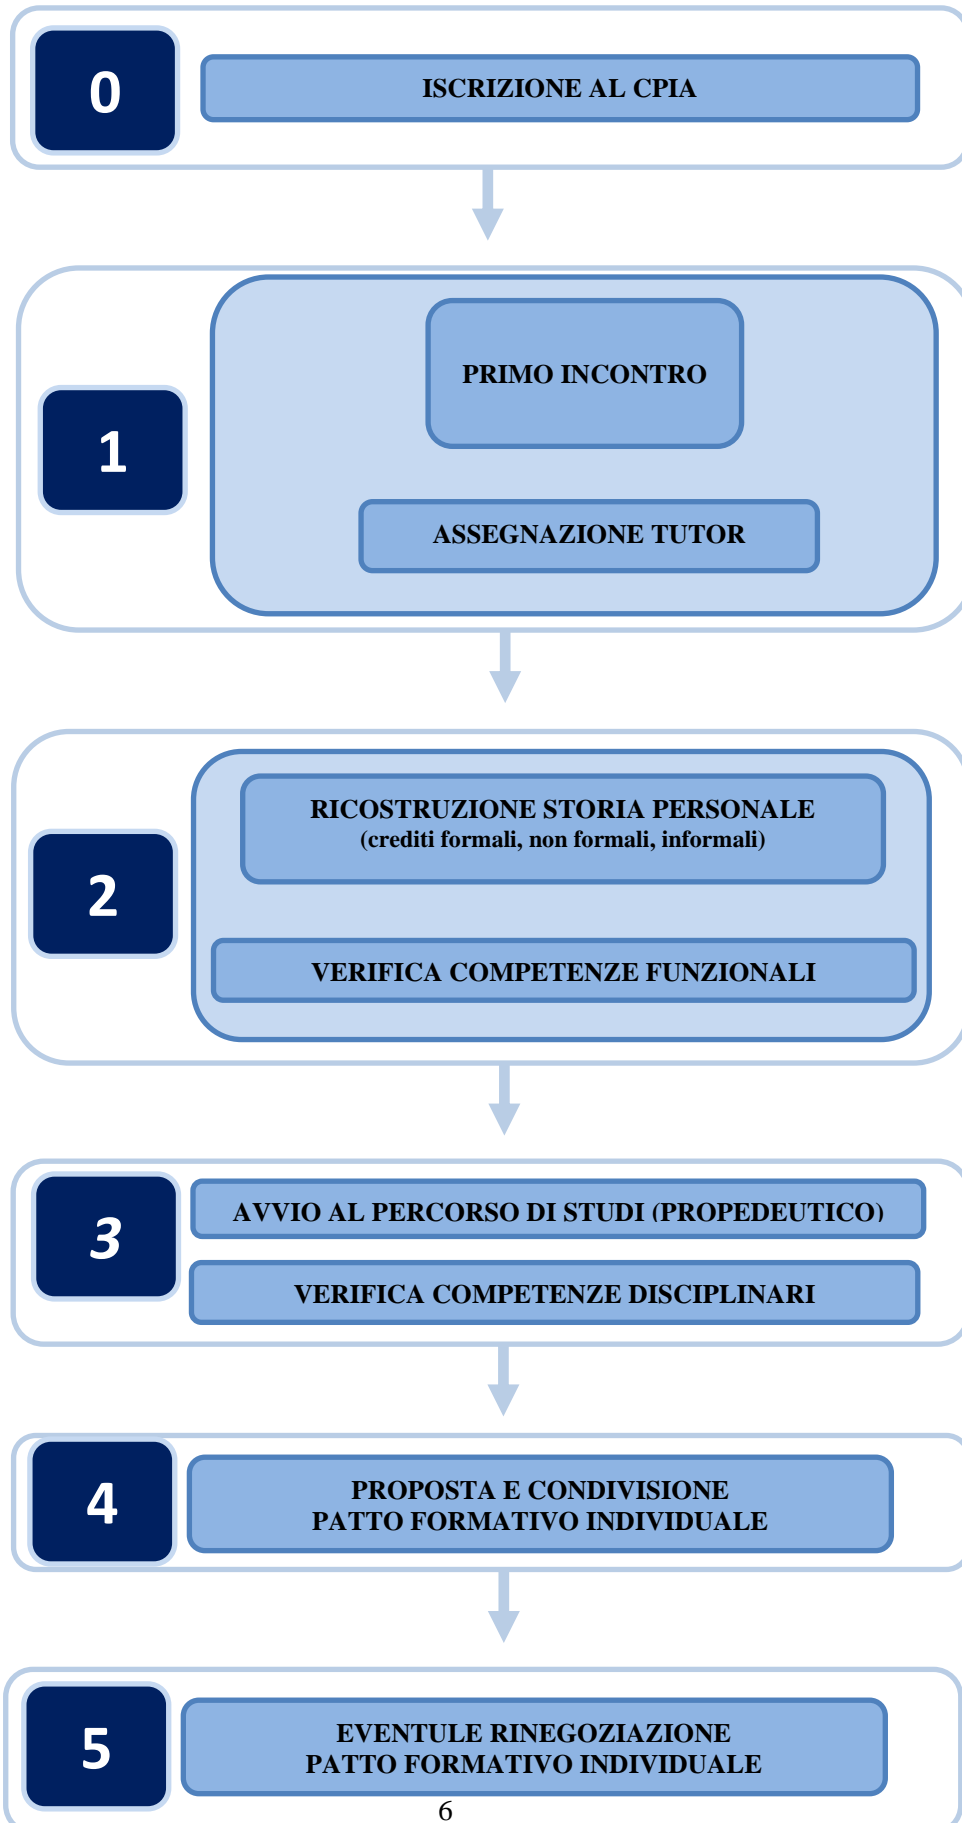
0

ISCRIZIONE AL CPIA

1

PRIMO INCONTRO

ASSEGNAZIONE TUTOR

2

RICOSTRUZIONE STORIA PERSONALE
(crediti formali, non formali, informali)

VERIFICA COMPETENZE FUNZIONALI

3

AVVIO AL PERCORSO DI STUDI (PROPEDEUTICO)

VERIFICA COMPETENZE DISCIPLINARI

4

PROPOSTA E CONDIVISIONE
PATTO FORMATIVO INDIVIDUALE

5

EVENTULE RINEGOZIAZIONE
PATTO FORMATIVO INDIVIDUALE

6